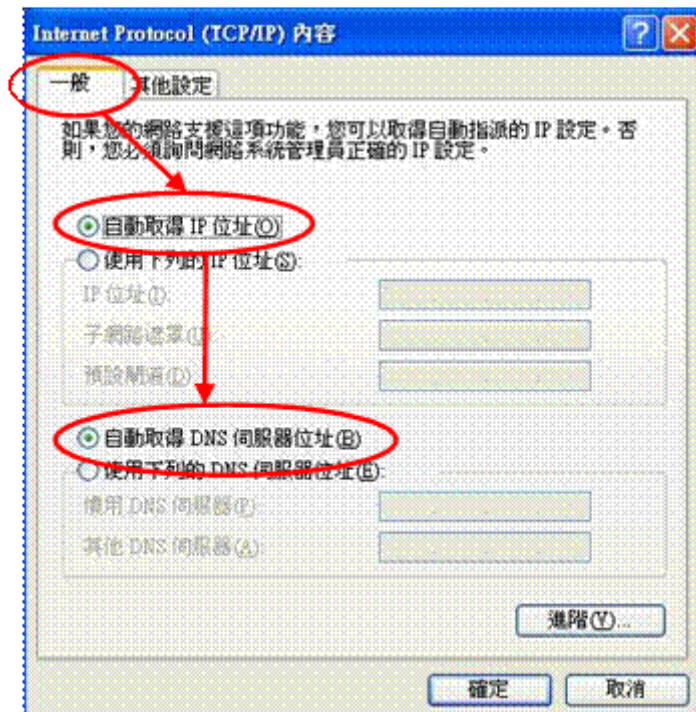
Internet Protocol (TCP/IP) 內容

一般 其他設定

如果您的網路支援這項功能，您可以取得自動指派的 IP 設定。否則，您必須詢問網路系統管理員正確的 IP 設定。

自動取得 IP 位址(O)
使用下列的 IP 位址(S):
IP 位址(I):
子網路遮罩(U):
預設閘道(D):

自動取得 DNS 伺服器位址(B)
使用下列的 DNS 伺服器位址(E):
慣用 DNS 伺服器(P):
其他 DNS 伺服器(A):

進階(V)...

確定 取消